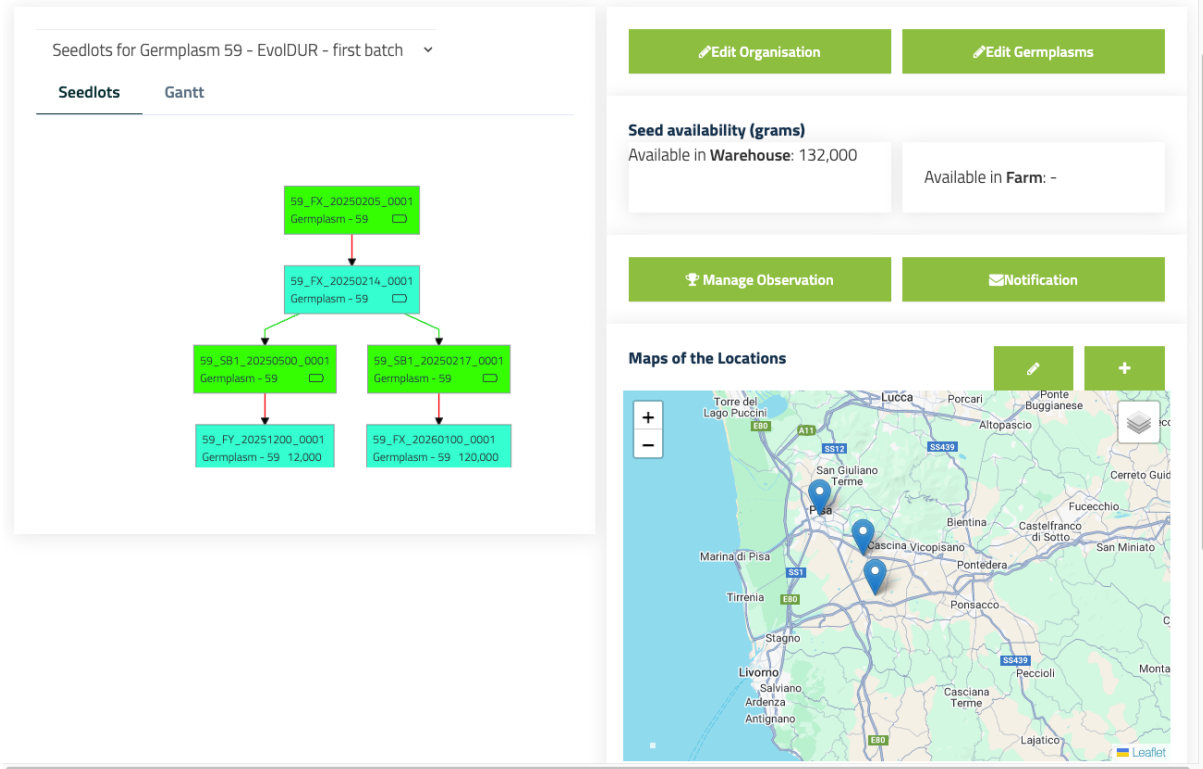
Seedlots for Germplasm 59 - EvolDUR - first batch

Seedlots Gantt

59_FX_20250205_0001
Germplasm - 59

59_FX_20250214_0001
Germplasm - 59

59_SB1_20250500_0001
Germplasm - 59

59_SB1_20250217_0001
Germplasm - 59

59_FY_20251200_0001
Germplasm - 59 12,000

59_FX_20260100_0001
Germplasm - 59 120,000

Edit Organisation
Edit Germplasms

Seed availability (grams)
Available in **Warehouse**: 132,000
Available in **Farm**: -

Manage Observation
Notification

Maps of the Locations

+
−

Lucca
Porcari
Ponte Buggianese
Torre del Lago Puccini
E80
A11
SS12
SS439
Altopascio
San Giuliano Terme
Cerreto Guid
Pisa
Bientina
Fucecchio
Castelfranco di Sotto
Cascina
Vicopisano
San Miniato
Marina di Pisa
SS1
Pontedera
Tirrenia
E80
Ponsacco
Stagno
Livorno
SS439
Peccioli
Monta
Salviano
Ardenza
Antignano
Casciana Terme
E80
Lajatico
Leaflet